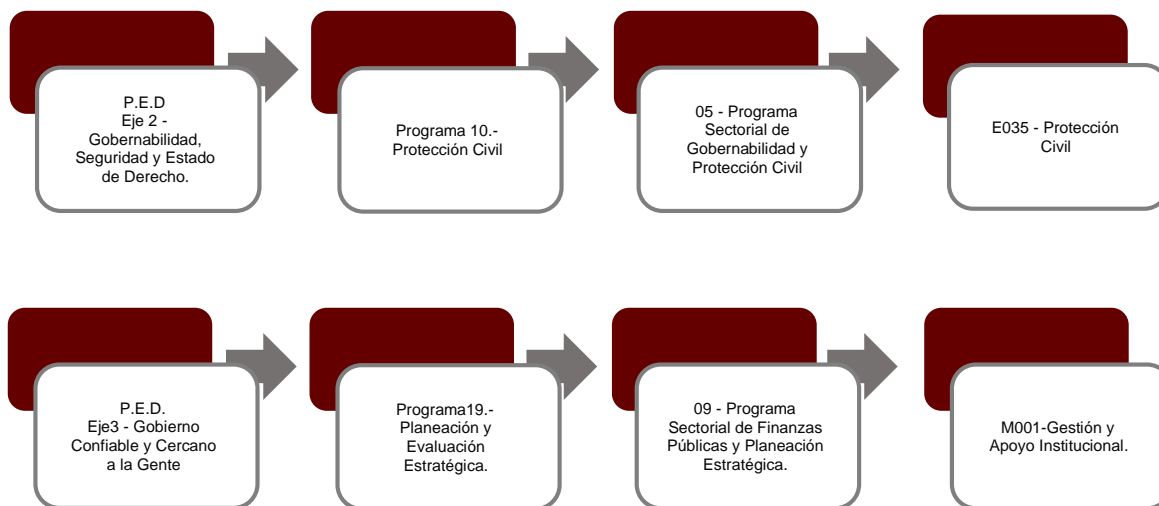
P.E.D
Eje 2 - Gobernabilidad, Seguridad y Estado de Derecho.

Programa 10.- Protección Civil

05 - Programa Sectorial de Gobernabilidad y Protección Civil

E035 - Protección Civil

P.E.D.
Eje3 - Gobierno Confiable y Cercano a la Gente

Programa19.- Planeación y Evaluación Estratégica.

09 - Programa Sectorial de Finanzas Públicas y Planeación Estratégica.

M001-Gestión y Apoyo Institucional.